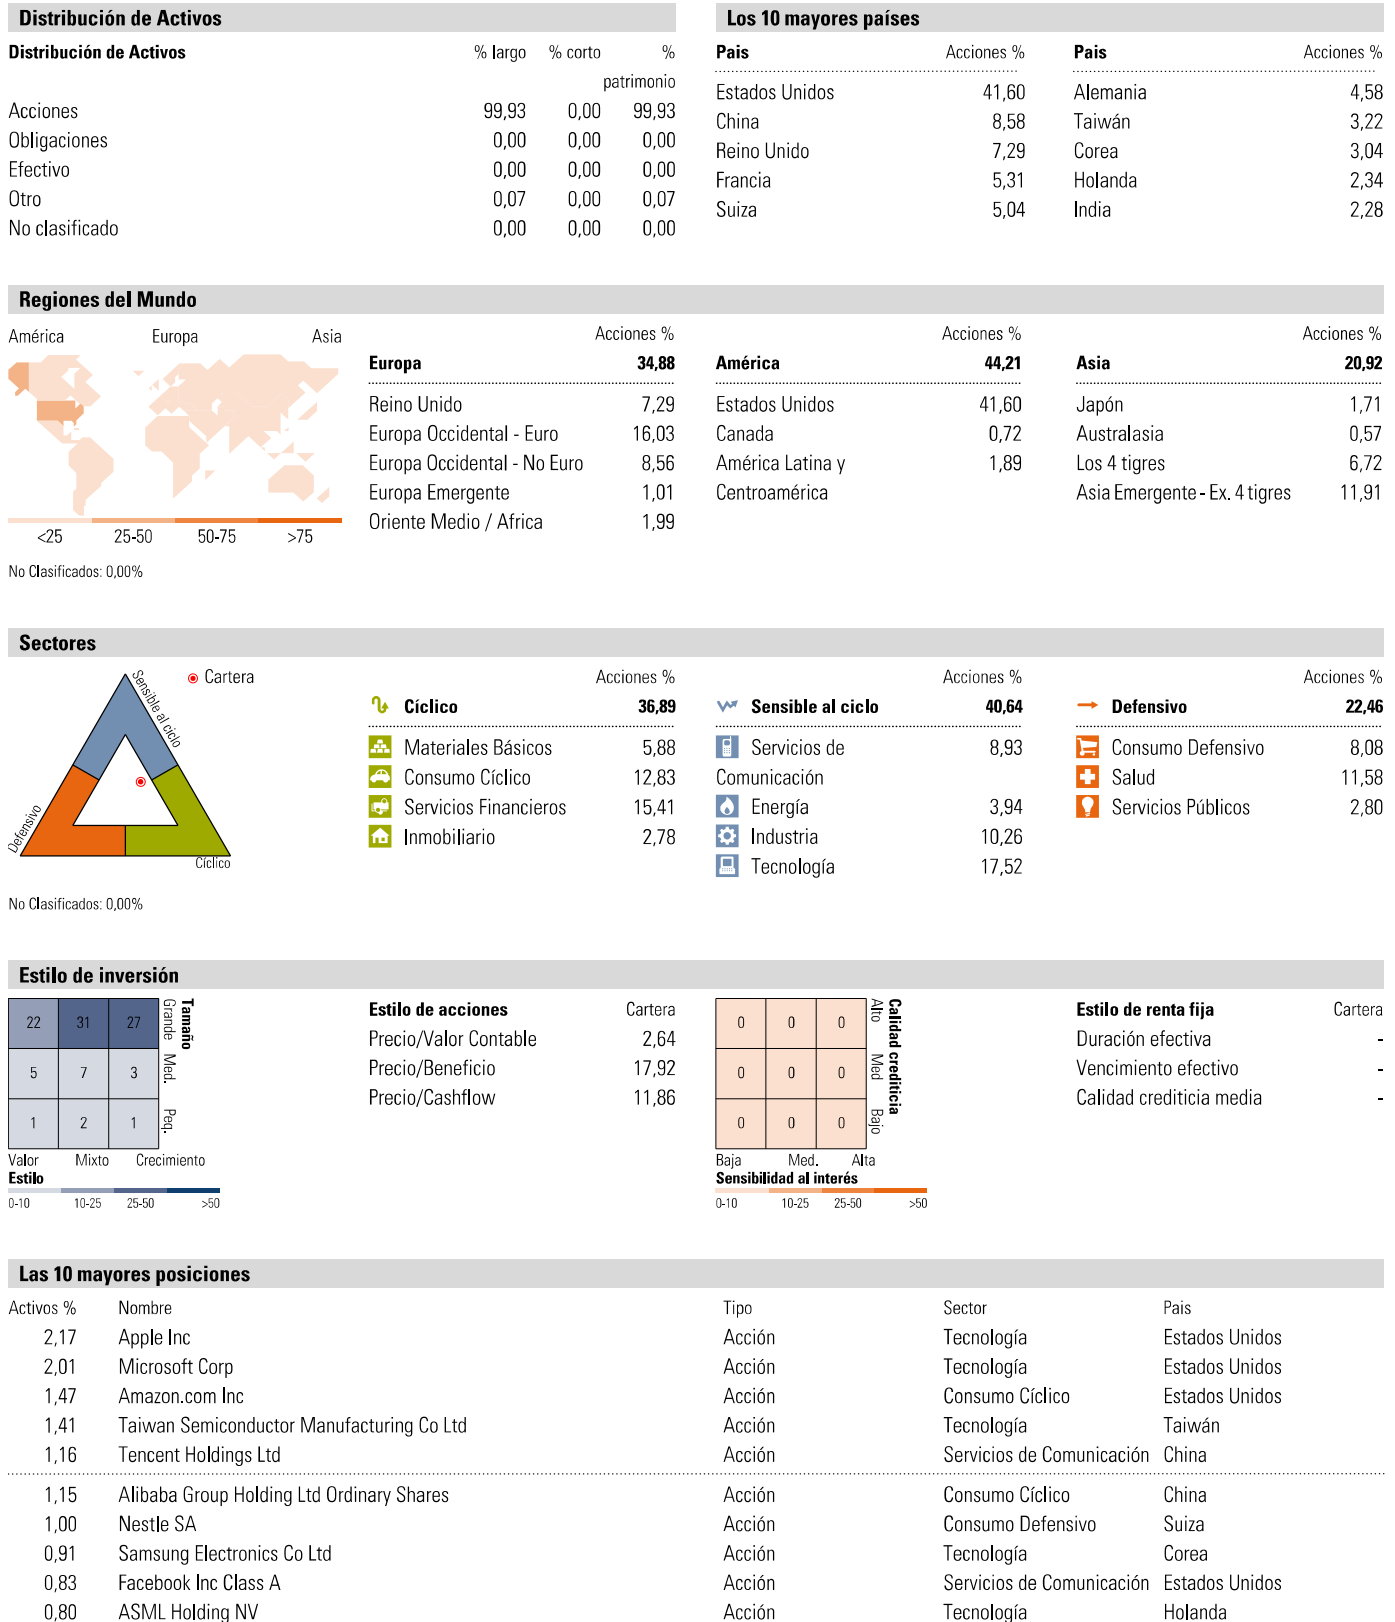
Distribución de Activos

| Distribución de Activos | % largo | % corto | % patrimonio |
|---|---|---|---|
| Acciones | 99,93 | 0,00 | 99,93 |
| Obligaciones | 0,00 | 0,00 | 0,00 |
| Efectivo | 0,00 | 0,00 | 0,00 |
| Otro | 0,07 | 0,00 | 0,07 |
| No clasificado | 0,00 | 0,00 | 0,00 |

Los 10 mayores países

| Pais | Acciones % | Pais | Acciones % |
|---|---|---|---|
| Estados Unidos | 41,60 | Alemania | 4,58 |
| China | 8,58 | Taiwán | 3,22 |
| Reino Unido | 7,29 | Corea | 3,04 |
| Francia | 5,31 | Holanda | 2,34 |
| Suiza | 5,04 | India | 2,28 |

Regiones del Mundo

América Europa Asia

<25 25-50 50-75 >75

No Clasificados: 0,00%

| Europa | Acciones % 34,88 |
|---|---|
| Reino Unido | 7,29 |
| Europa Occidental - Euro | 16,03 |
| Europa Occidental - No Euro | 8,56 |
| Europa Emergente | 1,01 |
| Oriente Medio / Africa | 1,99 |

| América | Acciones % 44,21 |
|---|---|
| Estados Unidos | 41,60 |
| Canada | 0,72 |
| América Latina y Centroamérica | 1,89 |

| Asia | Acciones % 20,92 |
|---|---|
| Japón | 1,71 |
| Australasia | 0,57 |
| Los 4 tigres | 6,72 |
| Asia Emergente - Ex. 4 tigres | 11,91 |

Sectores

Cartera
Sensible al ciclo
Defensivo
Cíclico

No Clasificados: 0,00%

| Cíclico | Acciones % 36,89 |
|---|---|
| Materiales Básicos | 5,88 |
| Consumo Cíclico | 12,83 |
| Servicios Financieros | 15,41 |
| Inmobiliario | 2,78 |

| Sensible al ciclo | Acciones % 40,64 |
|---|---|
| Servicios de Comunicación | 8,93 |
| Energía | 3,94 |
| Industria | 10,26 |
| Tecnología | 17,52 |

| Defensivo | Acciones % 22,46 |
|---|---|
| Consumo Defensivo | 8,08 |
| Salud | 11,58 |
| Servicios Públicos | 2,80 |

Estilo de inversión

| 22 | 31 | 27 |
|---|---|---|
| 5 | 7 | 3 |
| 1 | 2 | 1 |

Tamaño Grande Med. Peq.
Valor Mixto Crecimiento
Estilo
0-10 10-25 25-50 >50

| Estilo de acciones | Cartera |
|---|---|
| Precio/Valor Contable | 2,64 |
| Precio/Beneficio | 17,92 |
| Precio/Cashflow | 11,86 |

| 0 | 0 | 0 |
|---|---|---|
| 0 | 0 | 0 |
| 0 | 0 | 0 |

Calidad crediticia Alto Med Bajo
Baja Med. Alta
Sensibilidad al interés
0-10 10-25 25-50 >50

| Estilo de renta fija | Cartera |
|---|---|
| Duración efectiva | - |
| Vencimiento efectivo | - |
| Calidad crediticia media | - |

Las 10 mayores posiciones

| Activos % | Nombre | Tipo | Sector | Pais |
|---|---|---|---|---|
| 2,17 | Apple Inc | Acción | Tecnología | Estados Unidos |
| 2,01 | Microsoft Corp | Acción | Tecnología | Estados Unidos |
| 1,47 | Amazon.com Inc | Acción | Consumo Cíclico | Estados Unidos |
| 1,41 | Taiwan Semiconductor Manufacturing Co Ltd | Acción | Tecnología | Taiwán |
| 1,16 | Tencent Holdings Ltd | Acción | Servicios de Comunicación | China |
| 1,15 | Alibaba Group Holding Ltd Ordinary Shares | Acción | Consumo Cíclico | China |
| 1,00 | Nestle SA | Acción | Consumo Defensivo | Suiza |
| 0,91 | Samsung Electronics Co Ltd | Acción | Tecnología | Corea |
| 0,83 | Facebook Inc Class A | Acción | Servicios de Comunicación | Estados Unidos |
| 0,80 | ASML Holding NV | Acción | Tecnología | Holanda |